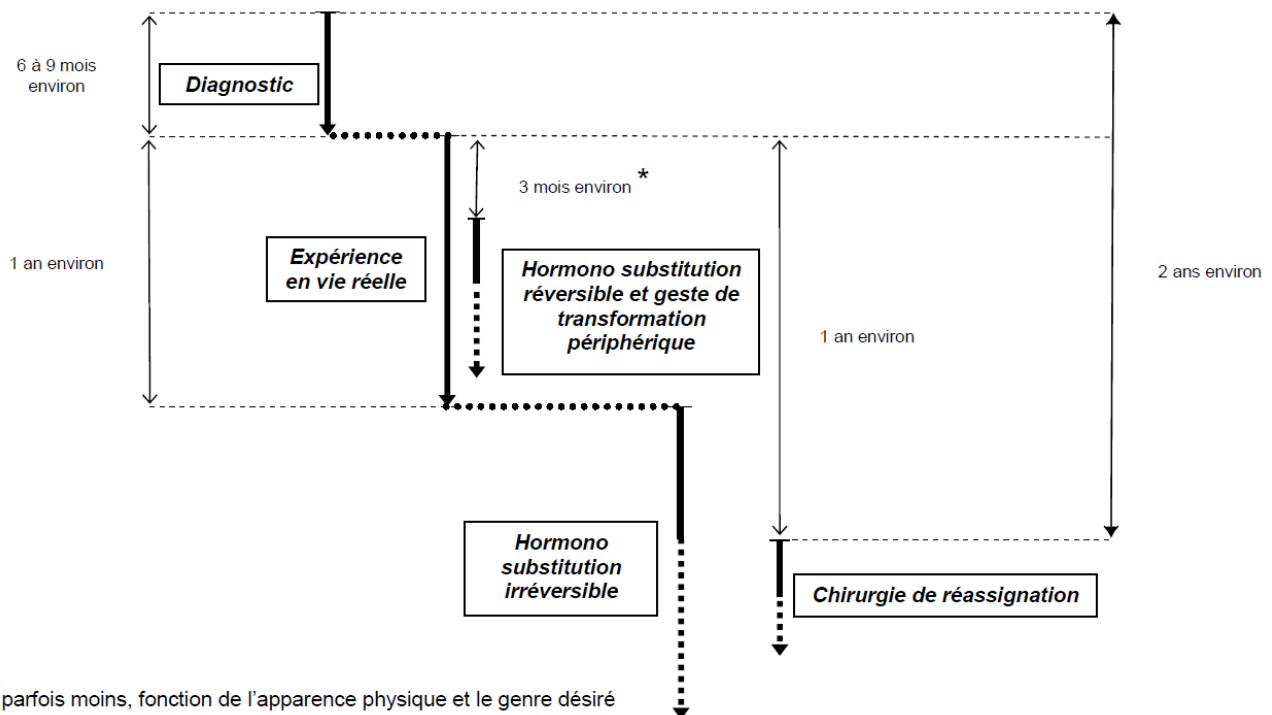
6 à 9 mois environ

Diagnostic

1 an environ

Expérience en vie réelle

3 mois environ *

Hormono substitution réversible et geste de transformation périphérique

1 an environ

2 ans environ

Hormono substitution irréversible

Chirurgie de réassignation

parfois moins, fonction de l'apparence physique et le genre désiré